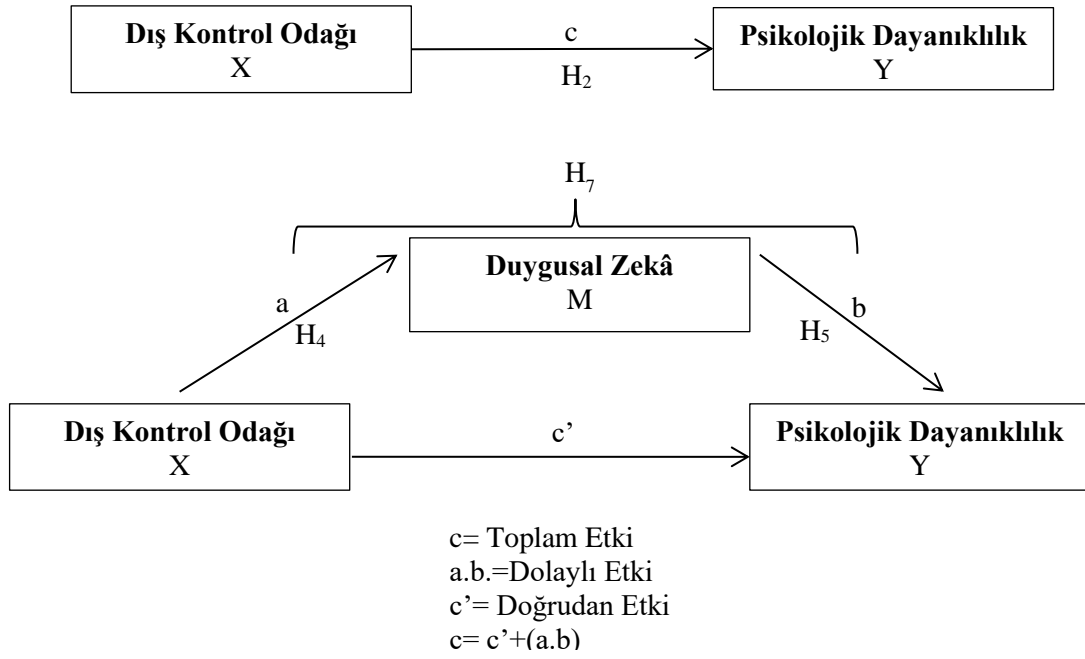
**Dış Kontrol Odağı**
X

c
$H_2$

**Psikolojik Dayanıklılık**
Y

$H_7$

**Duygusal Zekâ**
M

a
$H_4$

b
$H_5$

**Dış Kontrol Odağı**
X

c’

**Psikolojik Dayanıklılık**
Y

c= Toplam Etki
a.b.=Dolaylı Etki
c’= Doğrudan Etki
c= c’+(a.b)